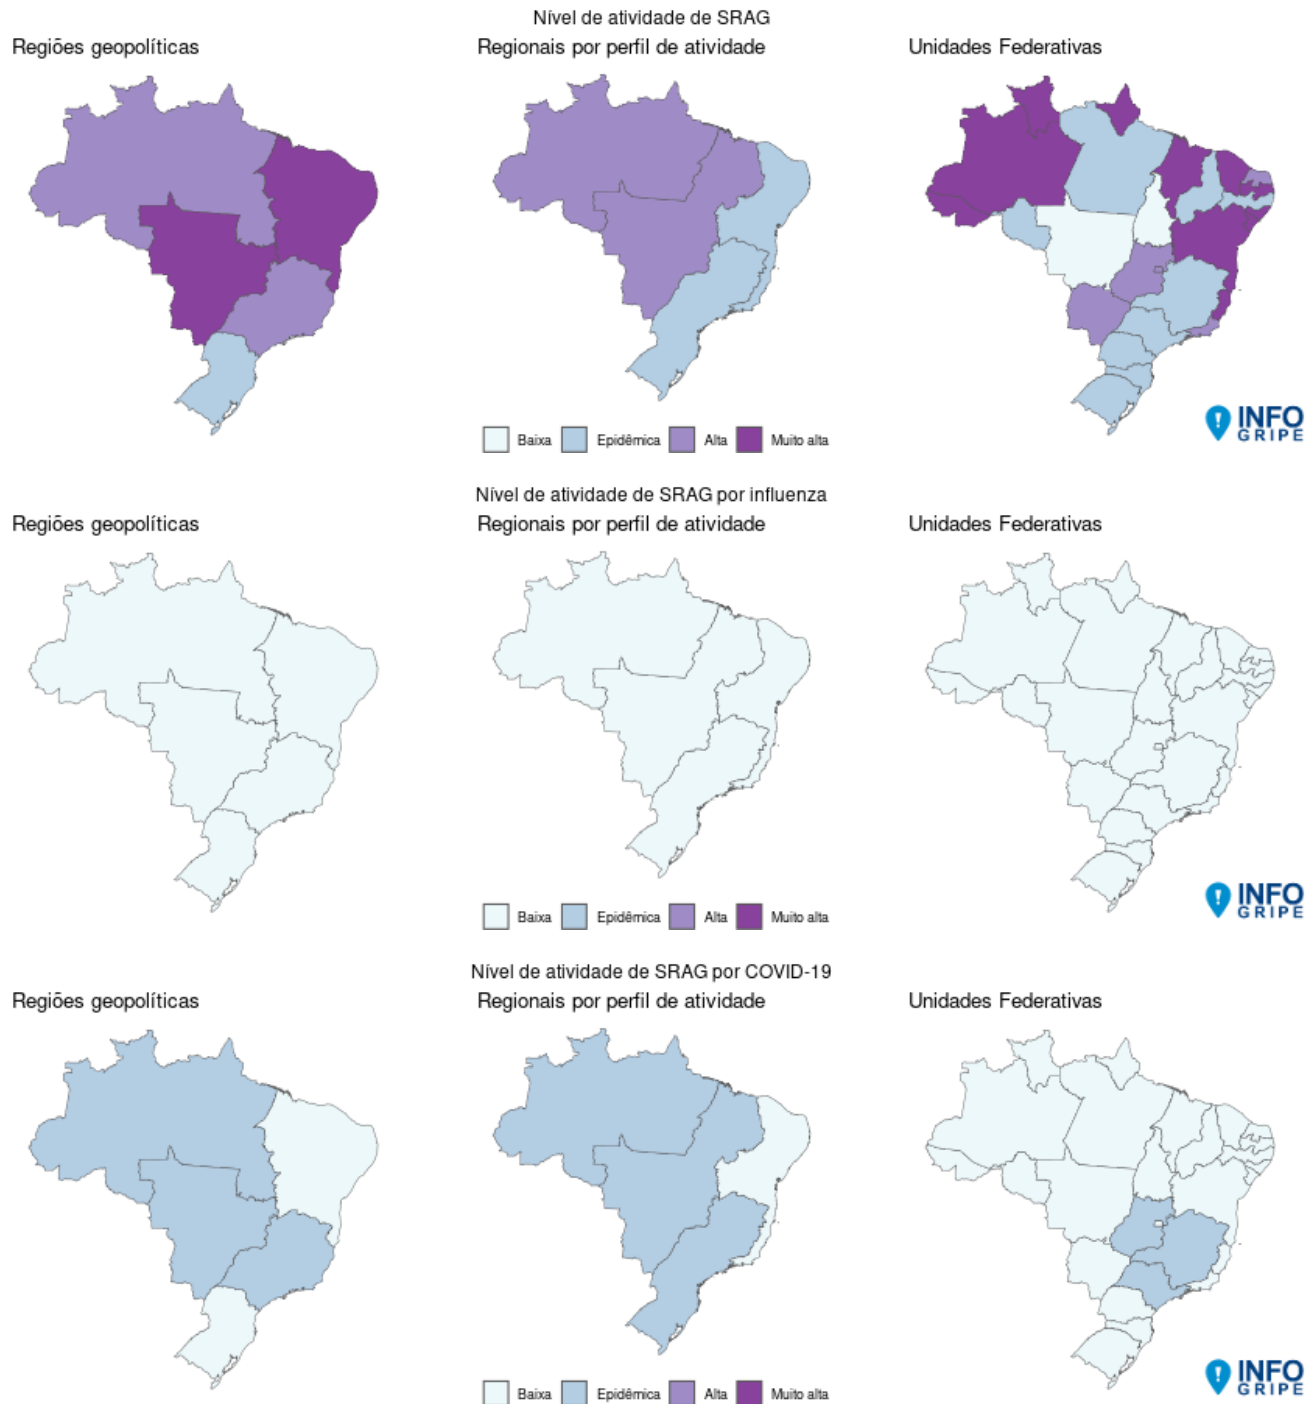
Nível de atividade de SRAG
Regiões geopolíticas
Regionais por perfil de atividade
Unidades Federativas

Baixa Epidêmica Alta Muito alta

INFO GRIPE

Nível de atividade de SRAG por influenza
Regiões geopolíticas
Regionais por perfil de atividade
Unidades Federativas

Baixa Epidêmica Alta Muito alta

INFO GRIPE

Nível de atividade de SRAG por COVID-19
Regiões geopolíticas
Regionais por perfil de atividade
Unidades Federativas

Baixa Epidêmica Alta Muito alta

INFO GRIPE